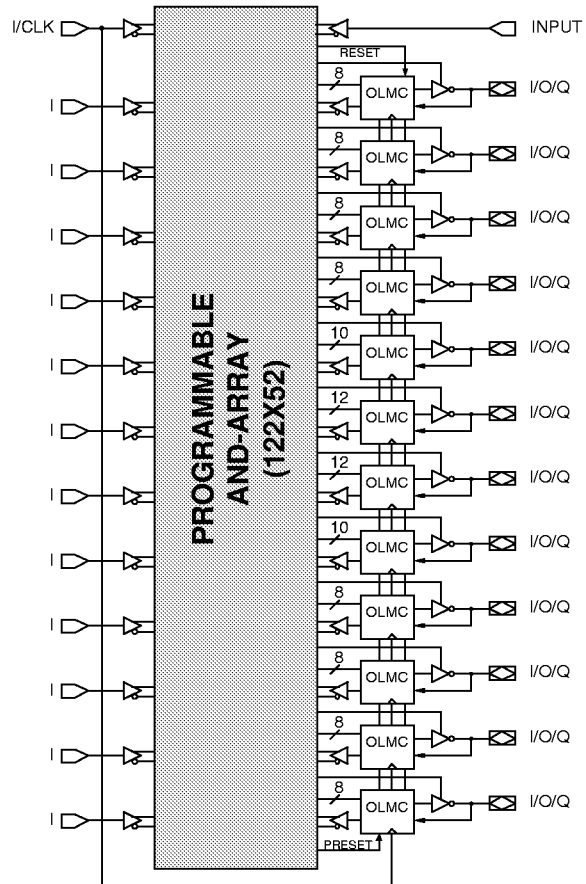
I/CLK

INPUT

RESET

I

I

I

I

I

I

I

I

I

I

I

PROGRAMMABLE AND-ARRAY (122X52)

8
OLMC
I/O/Q

8
OLMC
I/O/Q

8
OLMC
I/O/Q

8
OLMC
I/O/Q

10
OLMC
I/O/Q

12
OLMC
I/O/Q

12
OLMC
I/O/Q

10
OLMC
I/O/Q

8
OLMC
I/O/Q

8
OLMC
I/O/Q

8
OLMC
I/O/Q

8
OLMC
I/O/Q

PRESET